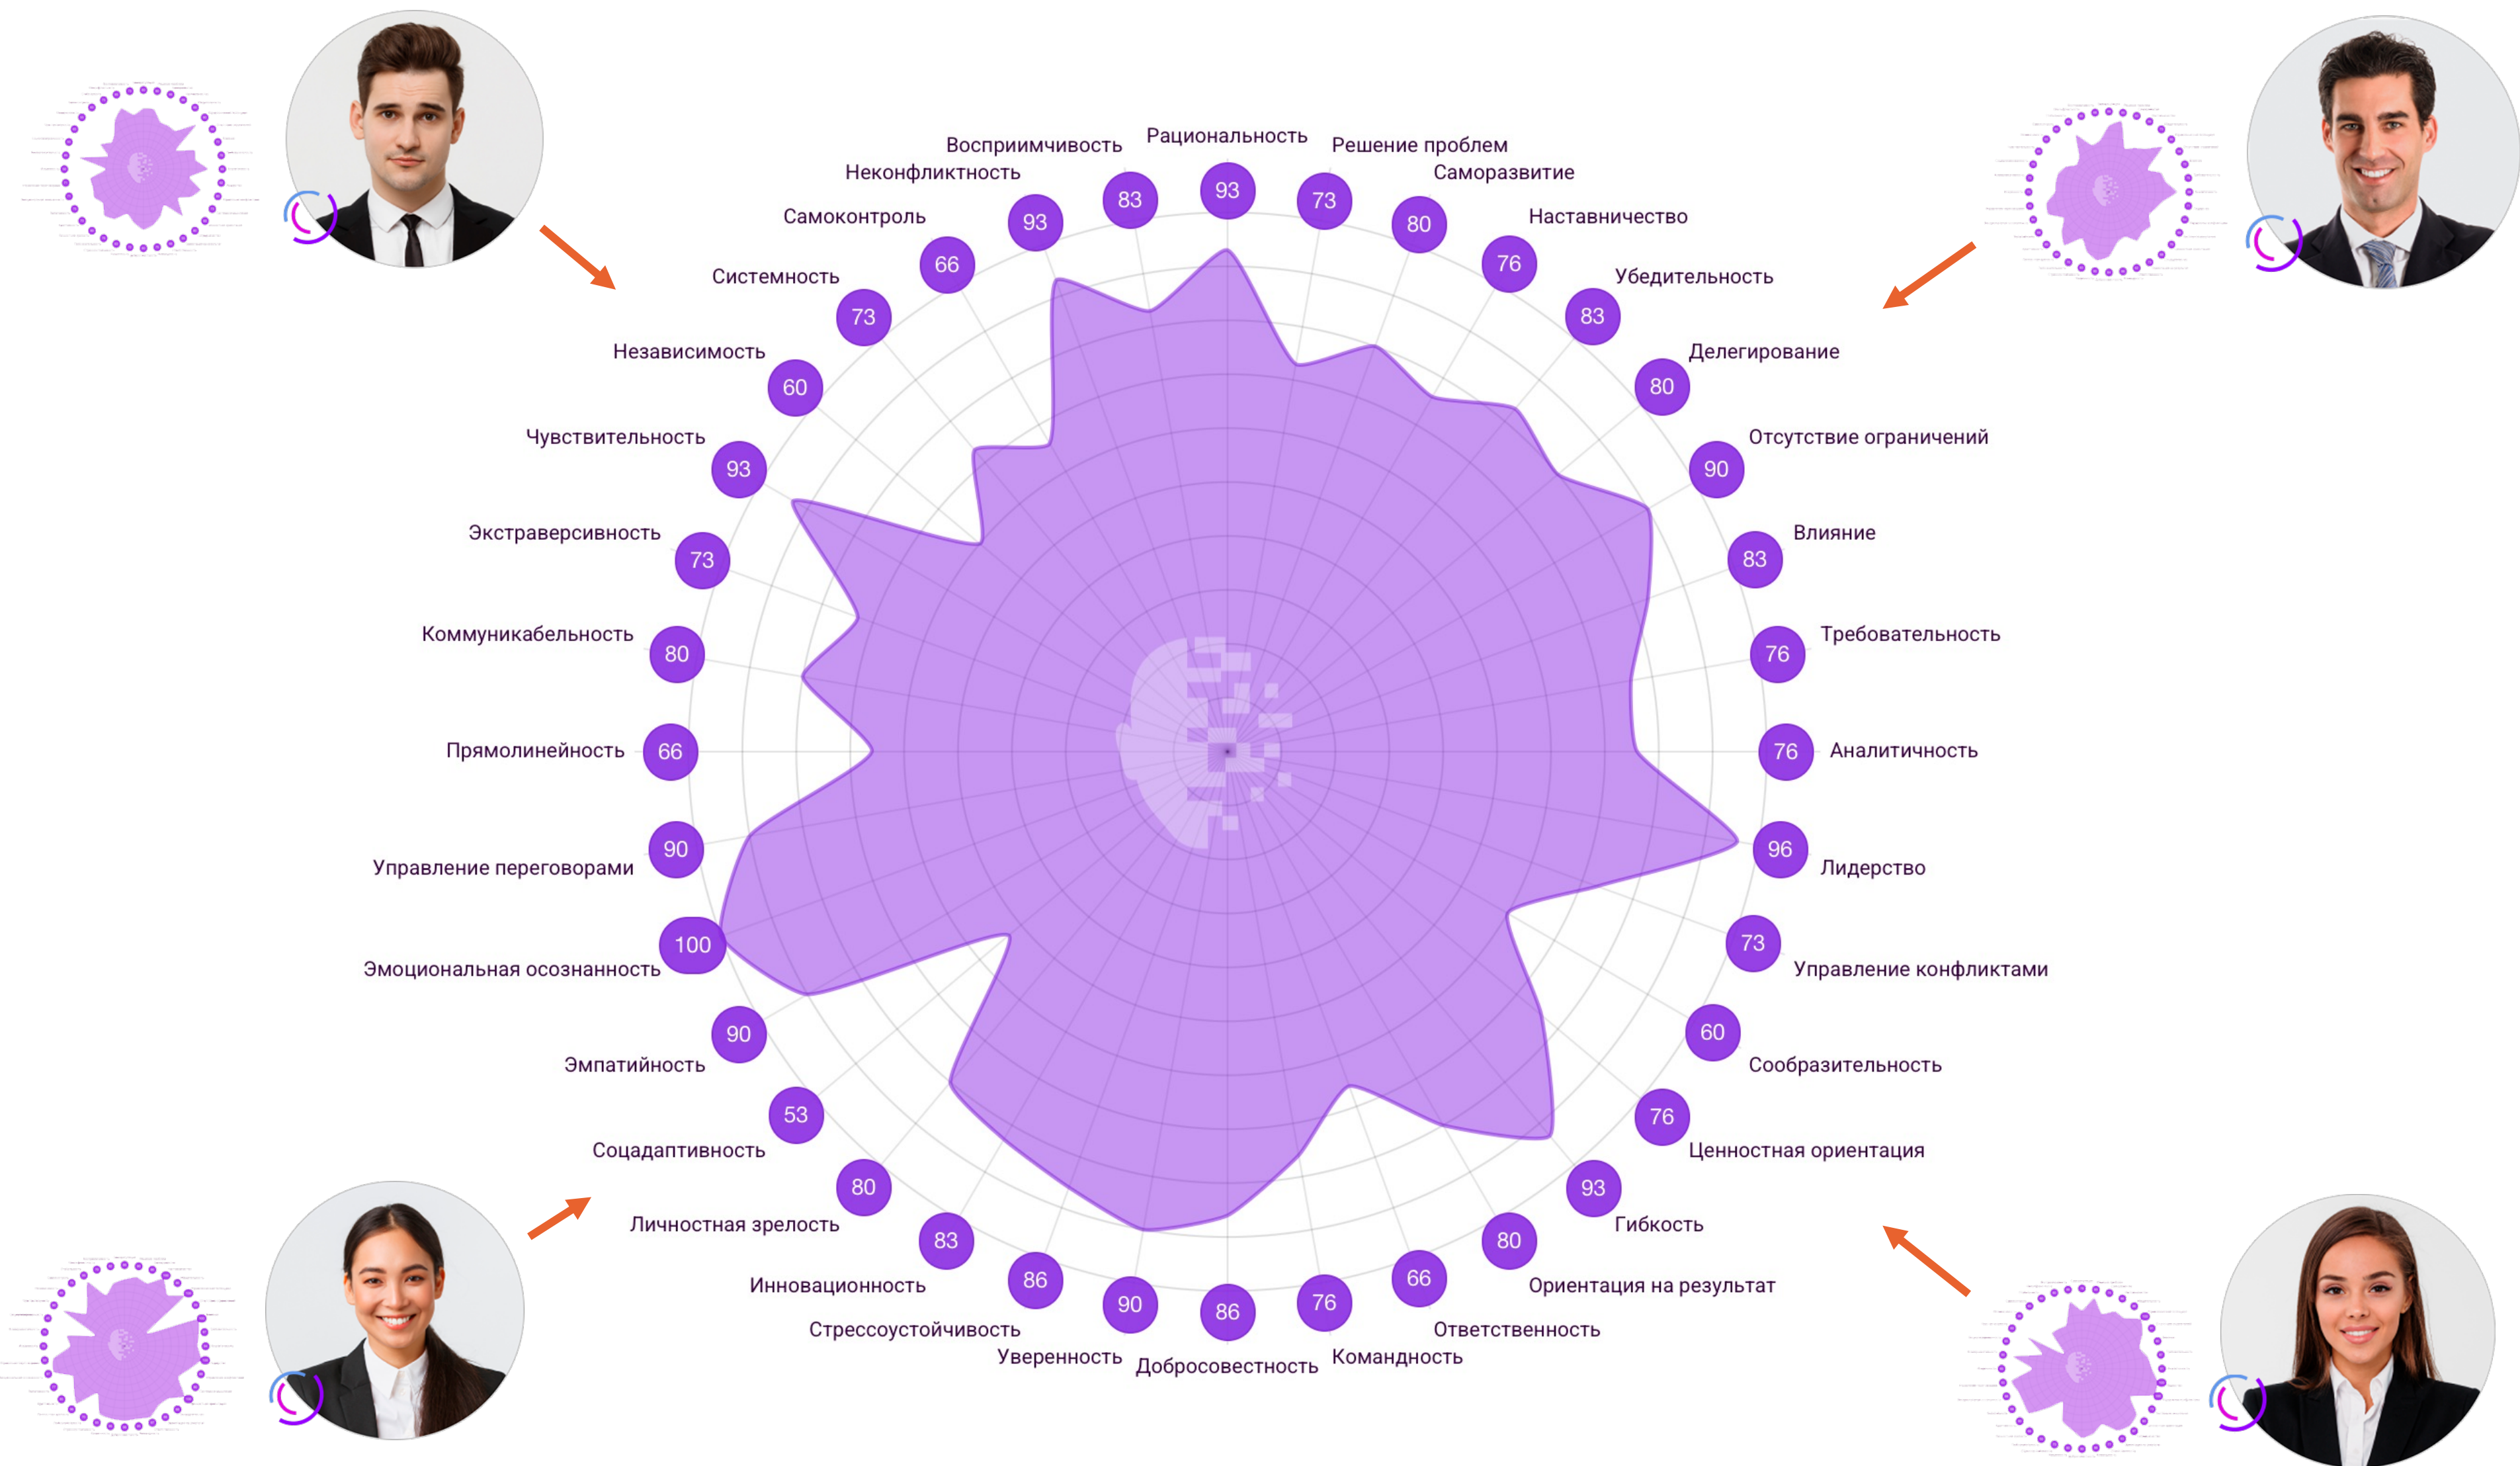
Рациональность
93
Решение проблем
73
Саморазвитие
80
Наставничество
76
Убедительность
83
Делегирование
80
Отсутствие ограничений
90
Влияние
83
Требовательность
76
Аналитичность
76
Лидерство
96
Управление конфликтами
73
Сообразительность
60
Ценностная ориентация
76
Гибкость
93
Ориентация на результат
80
Ответственность
66
Командность
76
Добросовестность
86
Уверенность
90
Стрессоустойчивость
86
Инновационность
83
Личностная зрелость
80
Соцадаптивность
53
Эмпатийность
90
Эмоциональная осознанность
100
Управление переговорами
90
Прямолинейность
66
Коммуникабельность
80
Экстраверсивность
73
Чувствительность
93
Независимость
60
Системность
73
Самоконтроль
66
Неконфликтность
93
Восприимчивость
83